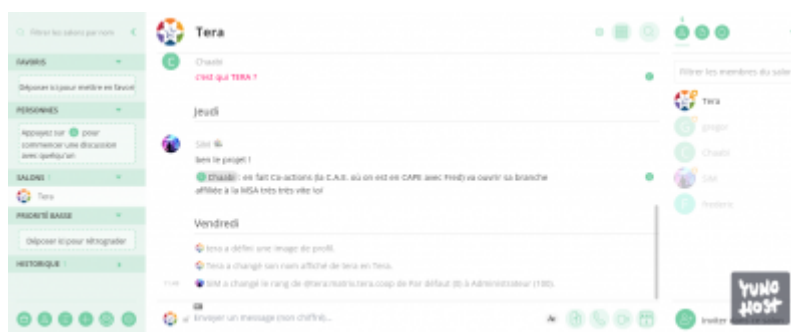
Filtrer les salons par nom

FAVORIS

Déposer ici pour mettre en favori

PERSONNES

Appuyez sur pour commencer une discussion avec quelqu'un

SALONS

Tera

PRIORITÉ BASSE

Déposer ici pour rétrograder

HISTORIQUE

Tera

Chaoti

c'est qui TERA ?

Jeudi

Sbit

bien le projet !

Chaoti : en fait Ca-actions (la C.A.E. où on est en CAPE avec Fred) va ouvrir sa branche affiliée à la MSA très très vite lol

Vendredi

tera a défini une image de profil.

Tera a changé son nom affiché de tera en Tera.

Sbit a changé le rang de @tera:matrix.tera.coop de Par défaut (0) à Administrateur (100).

Envoyer un message (non chiffré)…

Filtrer les membres du salon

Tera

gregor

Chaoti

Sbit

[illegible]

Inviter

YUNO HOST